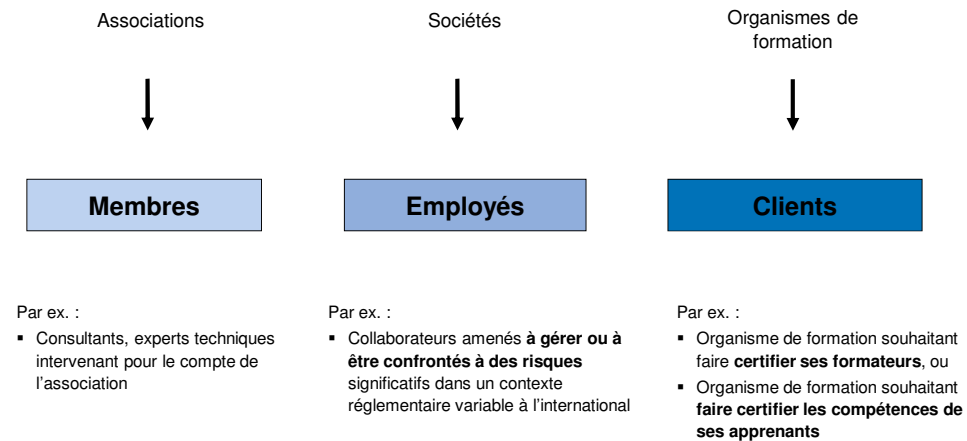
Associations

Membres

Par ex. :

- Consultants, experts techniques intervenant pour le compte de l'association

Sociétés

Employés

Par ex. :

- Collaborateurs amenés **à gérer ou à être confrontés à des risques** significatifs dans un contexte réglementaire variable à l'international

Organismes de formation

Clients

Par ex. :

- Organisme de formation souhaitant faire **certifier ses formateurs**, ou
- Organisme de formation souhaitant **faire certifier les compétences de ses apprenants**